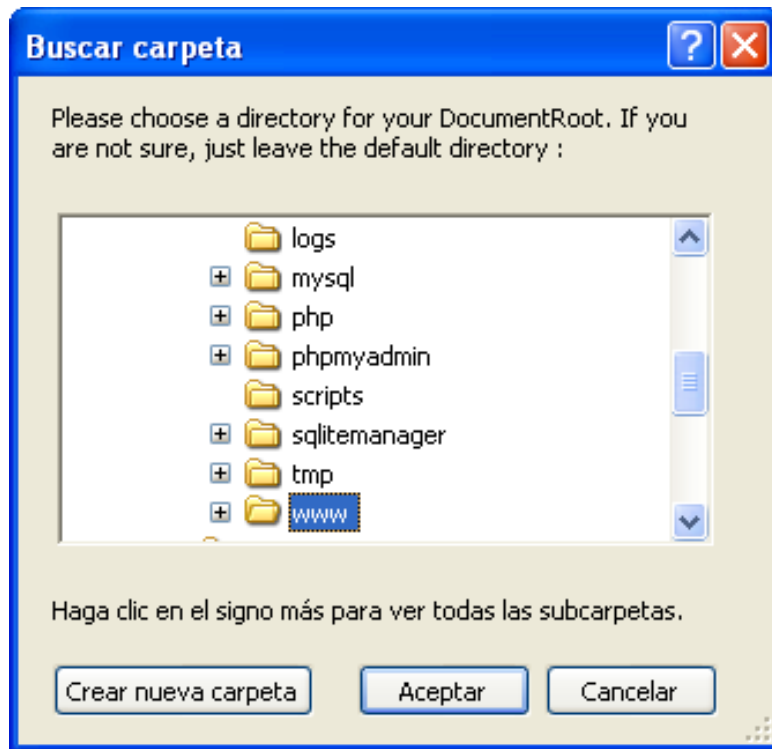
Buscar carpeta

Please choose a directory for your DocumentRoot. If you are not sure, just leave the default directory :

logs
mysql
php
phpmyadmin
scripts
sqlitemanager
tmp
www

Haga clic en el signo más para ver todas las subcarpetas.

Crear nueva carpeta
Aceptar
Cancelar